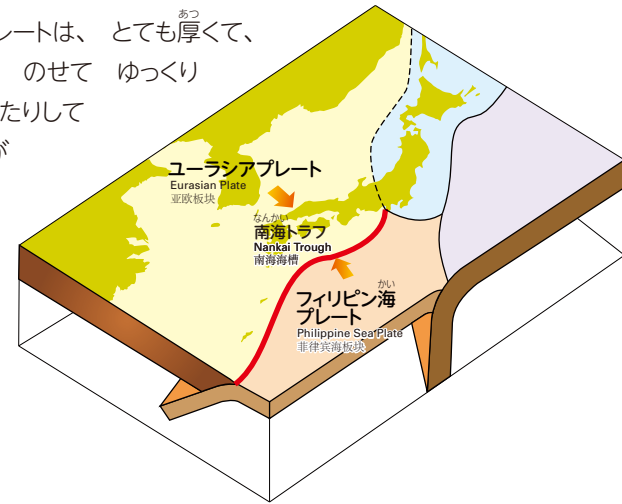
レートは、 とても厚くて、
のせて ゆっくり
たりして
が

ユーラシアプレート
Eurasian Plate
亚欧板块

なんかい
南海トラフ
Nankai Trough
南海海槽

かい
フィリピン海プレート
Philippine Sea Plate
菲律宾海板块